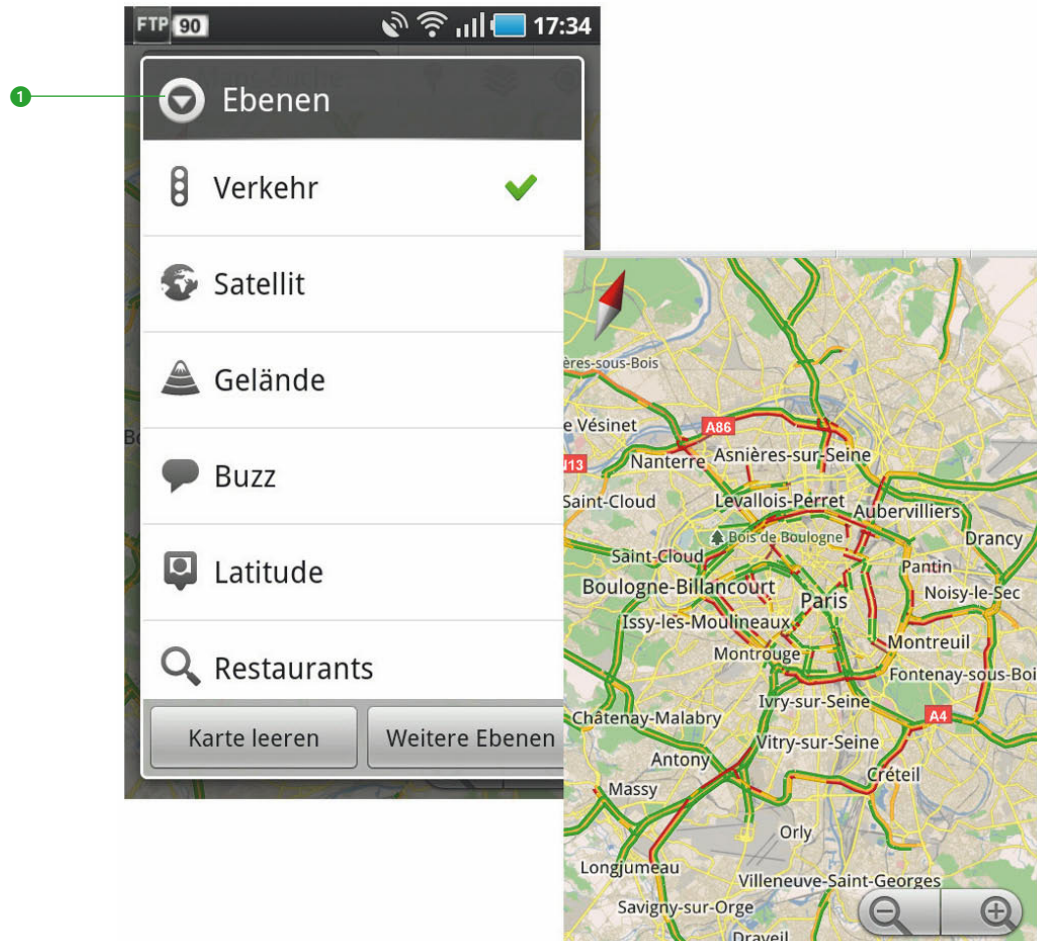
FTP 90 17:34

1

Ebenen

Verkehr

Satellit

Gelände

Buzz

Latitude

Restaurants

Karte leeren

Weitere Ebenen

ères-sous-Bois

e Vésinet

A86

N13

Nanterre

Asnières-sur-Seine

Saint-Cloud

Levallois-Perret

Aubervilliers

Drancy

Bois de Boulogne

Saint-Cloud

Pantin

Boulogne-Billancourt

Noisy-le-Sec

Paris

Issy-les-Moulineaux

Montreuil

Montrouge

Fontenay-sous-Boi

Ivry-sur-Seine

Châtenay-Malabry

A4

Vitry-sur-Seine

Antony

Créteil

Massy

Orly

Longjumeau

Villeneuve-Saint-Georges

Savigny-sur-Orge

Draveil